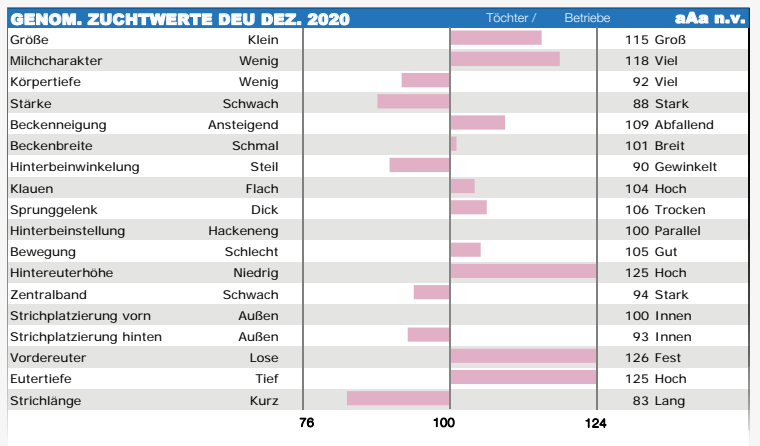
GENOM. ZUCHTWERTE DEU DEZ. 2020 Töchter / Betriebe aAa n.v.

| Merkmal | | | Wert | |
|---|---|---|---|---|
| Größe | Klein | | 115 | Groß |
| Milchcharakter | Wenig | | 118 | Viel |
| Körpertiefe | Wenig | | 92 | Viel |
| Stärke | Schwach | | 88 | Stark |
| Beckenneigung | Ansteigend | | 109 | Abfallend |
| Beckenbreite | Schmal | | 101 | Breit |
| Hinterbeinwinkelung | Steil | | 90 | Gewinkelt |
| Klauen | Flach | | 104 | Hoch |
| Sprunggelenk | Dick | | 106 | Trocken |
| Hinterbeinstellung | Hackeneng | | 100 | Parallel |
| Bewegung | Schlecht | | 105 | Gut |
| Hintereuterhöhe | Niedrig | | 125 | Hoch |
| Zentralband | Schwach | | 94 | Stark |
| Strichplatzierung vorn | Außen | | 100 | Innen |
| Strichplatzierung hinten | Außen | | 93 | Innen |
| Vordereuter | Lose | | 126 | Fest |
| Eutertiefe | Tief | | 125 | Hoch |
| Strichlänge | Kurz | | 83 | Lang |

76 100 124